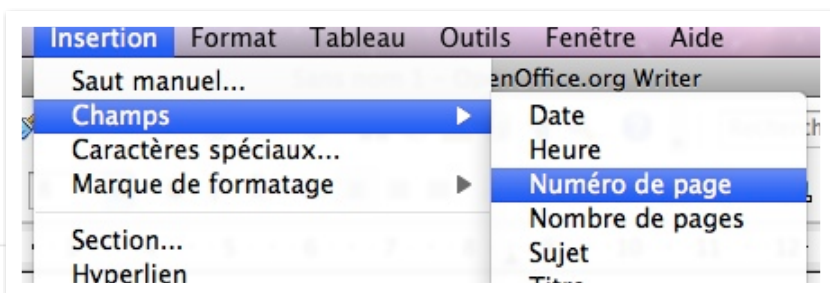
Insertion Format Tableau Outils Fenêtre Aide

Saut manuel...
Champs
Caractères spéciaux...
Marque de formatage
Section...
Hyperlien

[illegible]enOffice.org Writer

Date
Heure
Numéro de page
Nombre de pages
Sujet
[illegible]